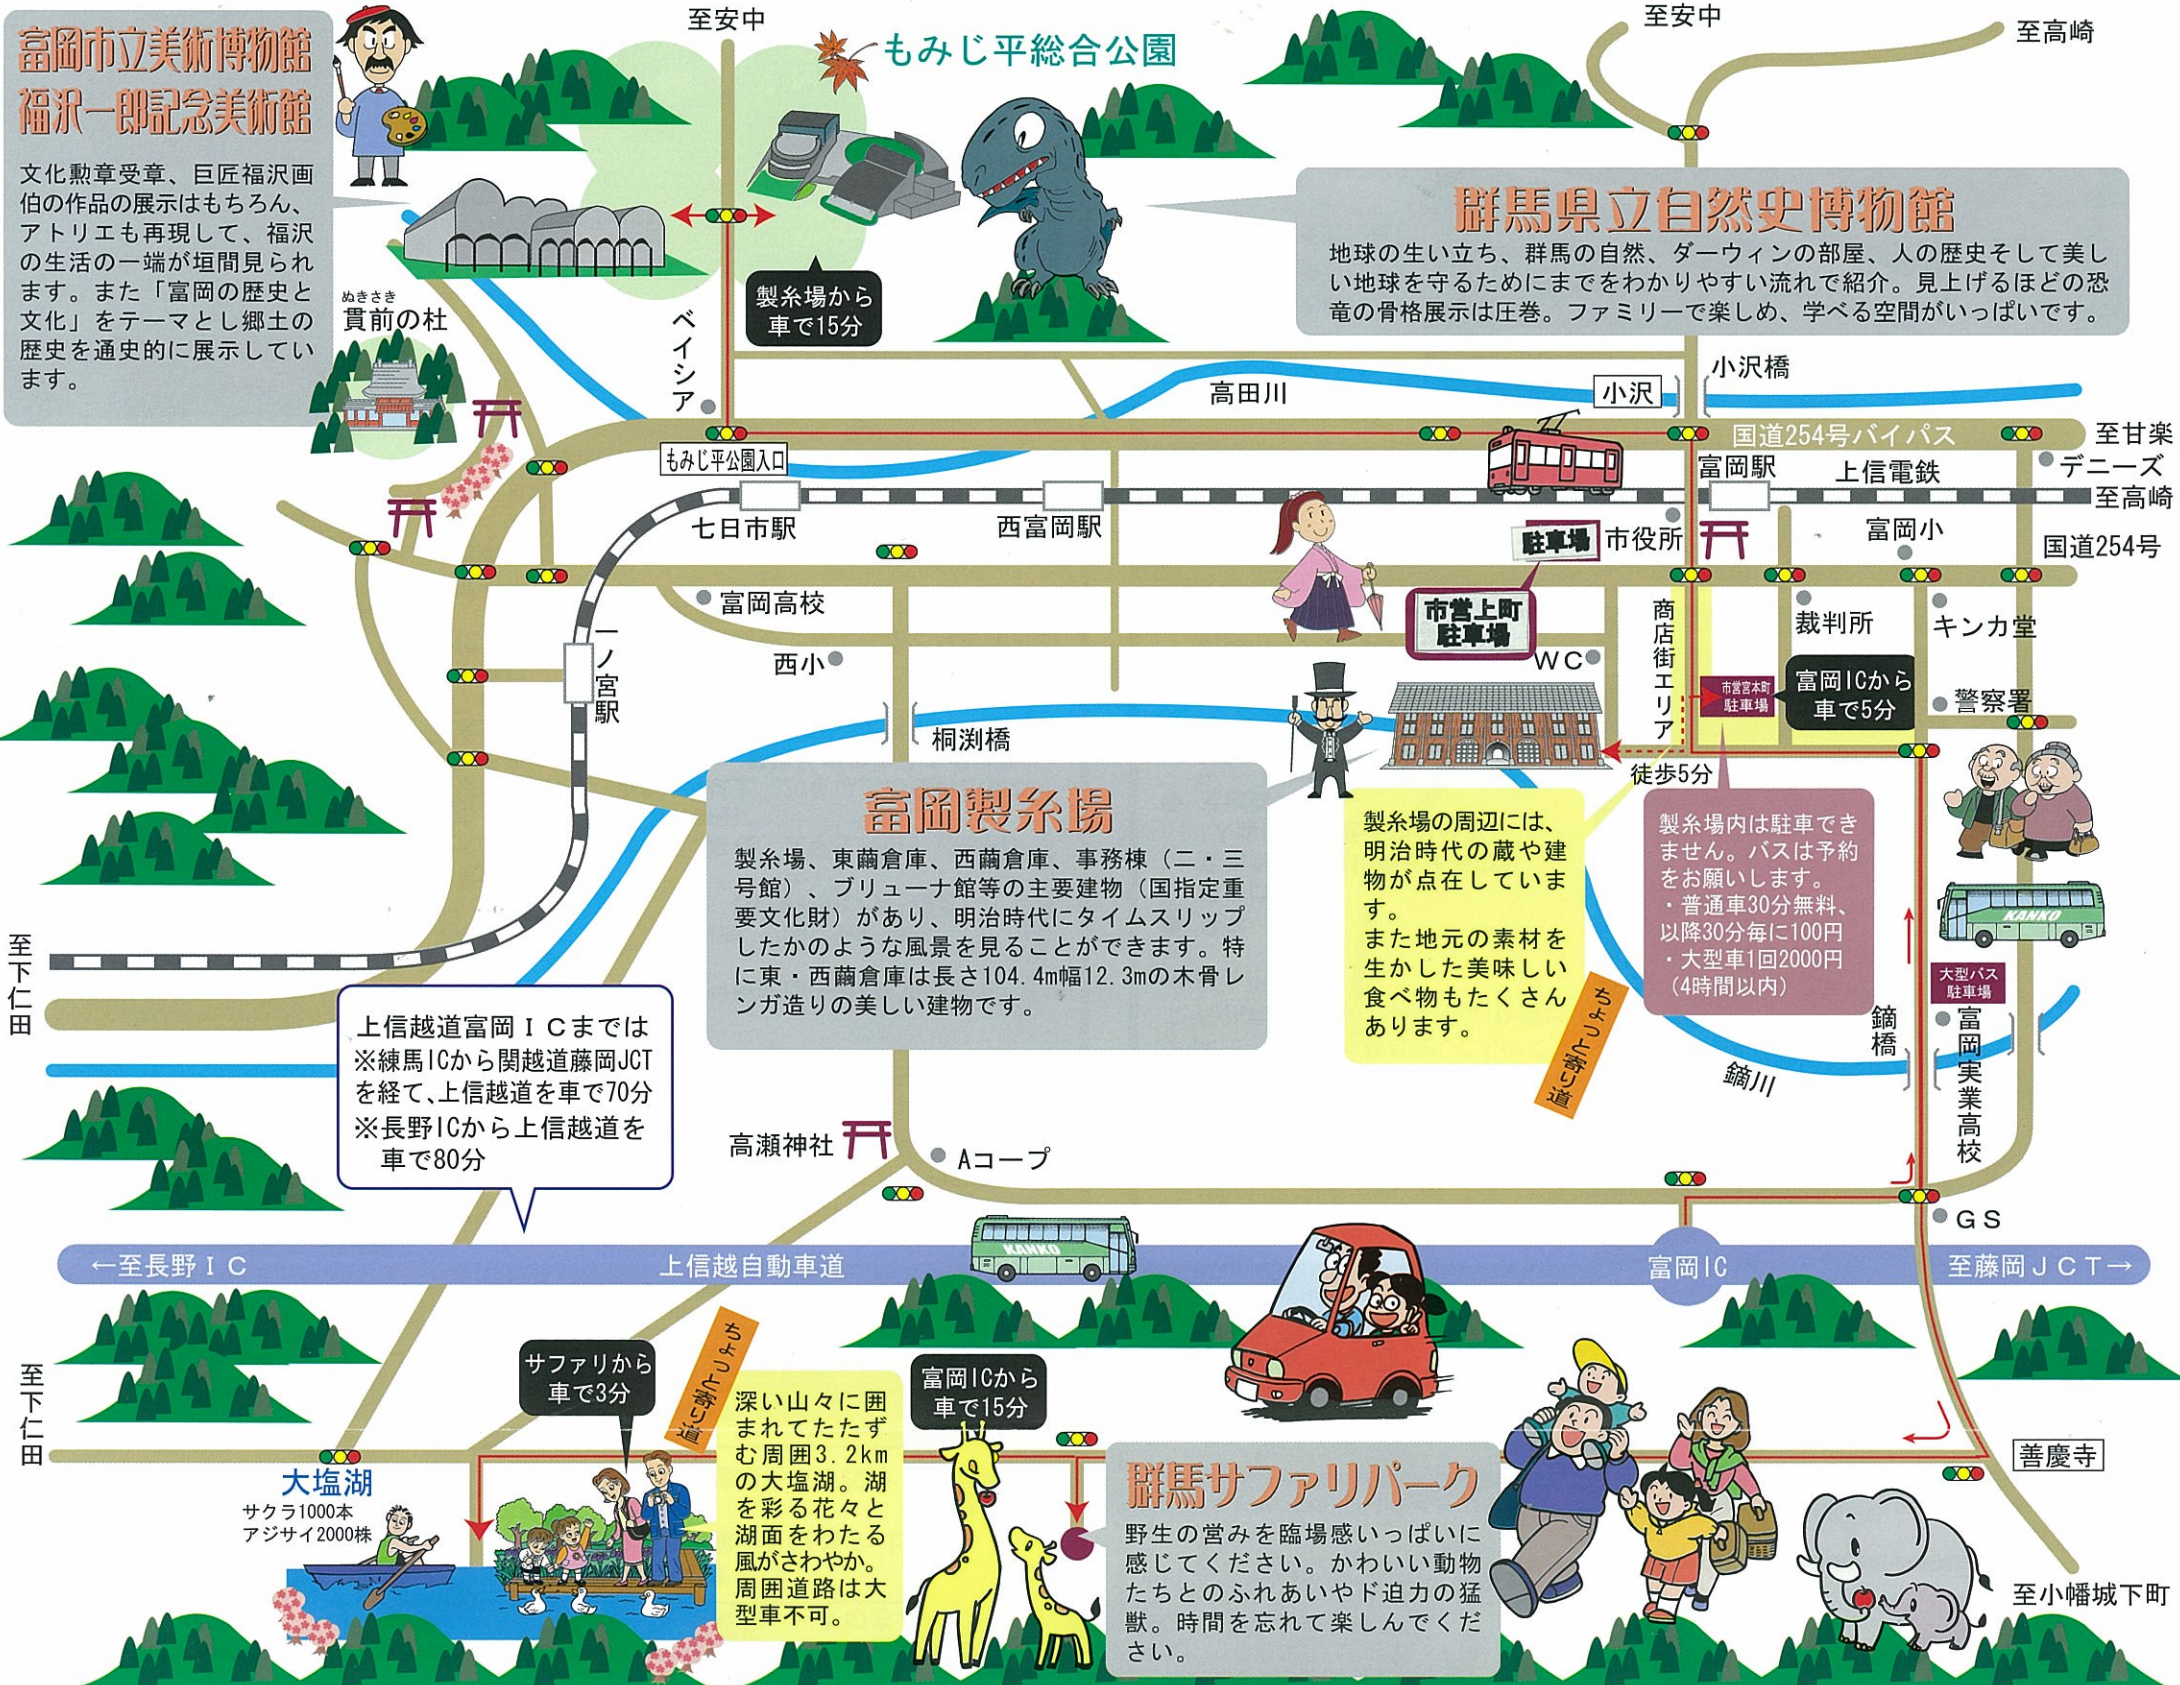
富岡市立美術博物館
福沢一郎記念美術館

文化勲章受章、巨匠福沢画伯の作品の展示はもちろん、アトリエも再現して、福沢の生活の一端が垣間見られます。また「富岡の歴史と文化」をテーマとし郷土の歴史を通史的に展示しています。

至安中
もみじ平総合公園
至安中
至高崎

群馬県立自然史博物館
地球の生い立ち、群馬の自然、ダーウィンの部屋、人の歴史そして美しい地球を守るためにまでをわかりやすい流れで紹介。見上げるほどの恐竜の骨格展示は圧巻。ファミリーで楽しめ、学べる空間がいっぱいです。

製糸場から車で15分

ぬきさき
貫前の杜

ベイシア
高田川
小沢
小沢橋
もみじ平公園入口
国道254号バイパス
至甘楽
デニーズ
富岡駅
上信電鉄
至高崎
七日市駅
西富岡駅
駐車場
市役所
富岡小
国道254号
富岡高校
市営上町駐車場
商店街エリア
裁判所
キンカ堂
西小
WC
市営宮本町駐車場
富岡ICから車で5分
警察署
一ノ宮駅
桐渕橋
徒歩5分

富岡製糸場
製糸場、東繭倉庫、西繭倉庫、事務棟（二・三号館）、ブリューナ館等の主要建物（国指定重要文化財）があり、明治時代にタイムスリップしたかのような風景を見ることができます。特に東・西繭倉庫は長さ104.4m幅12.3mの木骨レンガ造りの美しい建物です。

製糸場の周辺には、明治時代の蔵や建物が点在しています。
また地元の素材を生かした美味しい食べ物もたくさんあります。

製糸場内は駐車できません。バスは予約をお願いします。
・普通車30分無料、以降30分毎に100円
・大型車1回2000円
（4時間以内）

ちょっと寄り道

至下仁田
上信越道富岡ICまでは
※練馬ICから関越道藤岡JCTを経て、上信越道を車で70分
※長野ICから上信越道を車で80分

大型バス駐車場
鏑橋
鏑川
富岡実業高校
高瀬神社
Aコープ
GS
←至長野IC
上信越自動車道
富岡IC
至藤岡JCT→
KANKO

至下仁田
サファリから車で3分
ちょっと寄り道
深い山々に囲まれてたたずむ周囲3.2kmの大塩湖。湖を彩る花々と湖面をわたる風がさわやか。周囲道路は大型車不可。
富岡ICから車で15分
大塩湖
サクラ1000本
アジサイ2000株

群馬サファリパーク
野生の営みを臨場感いっぱいに感じてください。かわいい動物たちとのふれあいやド迫力の猛獣。時間を忘れて楽しんでください。

善慶寺
至小幡城下町